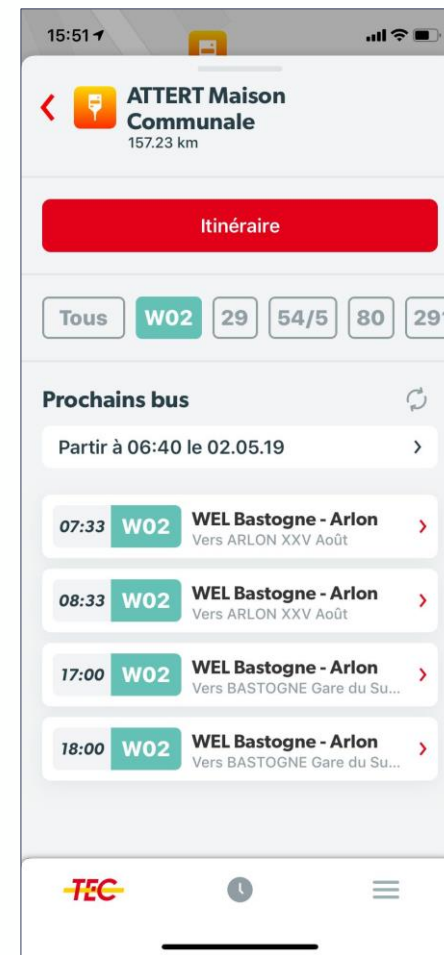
15:51

ATTERT Maison Communale
157.23 km

Itinéraire

Tous W02 29 54/5 80 29

Prochains bus

Partir à 06:40 le 02.05.19

07:33 W02 WEL Bastogne - Arlon
Vers ARLON XXV Août

08:33 W02 WEL Bastogne - Arlon
Vers ARLON XXV Août

17:00 W02 WEL Bastogne - Arlon
Vers BASTOGNE Gare du Su...

18:00 W02 WEL Bastogne - Arlon
Vers BASTOGNE Gare du Su...

TEC